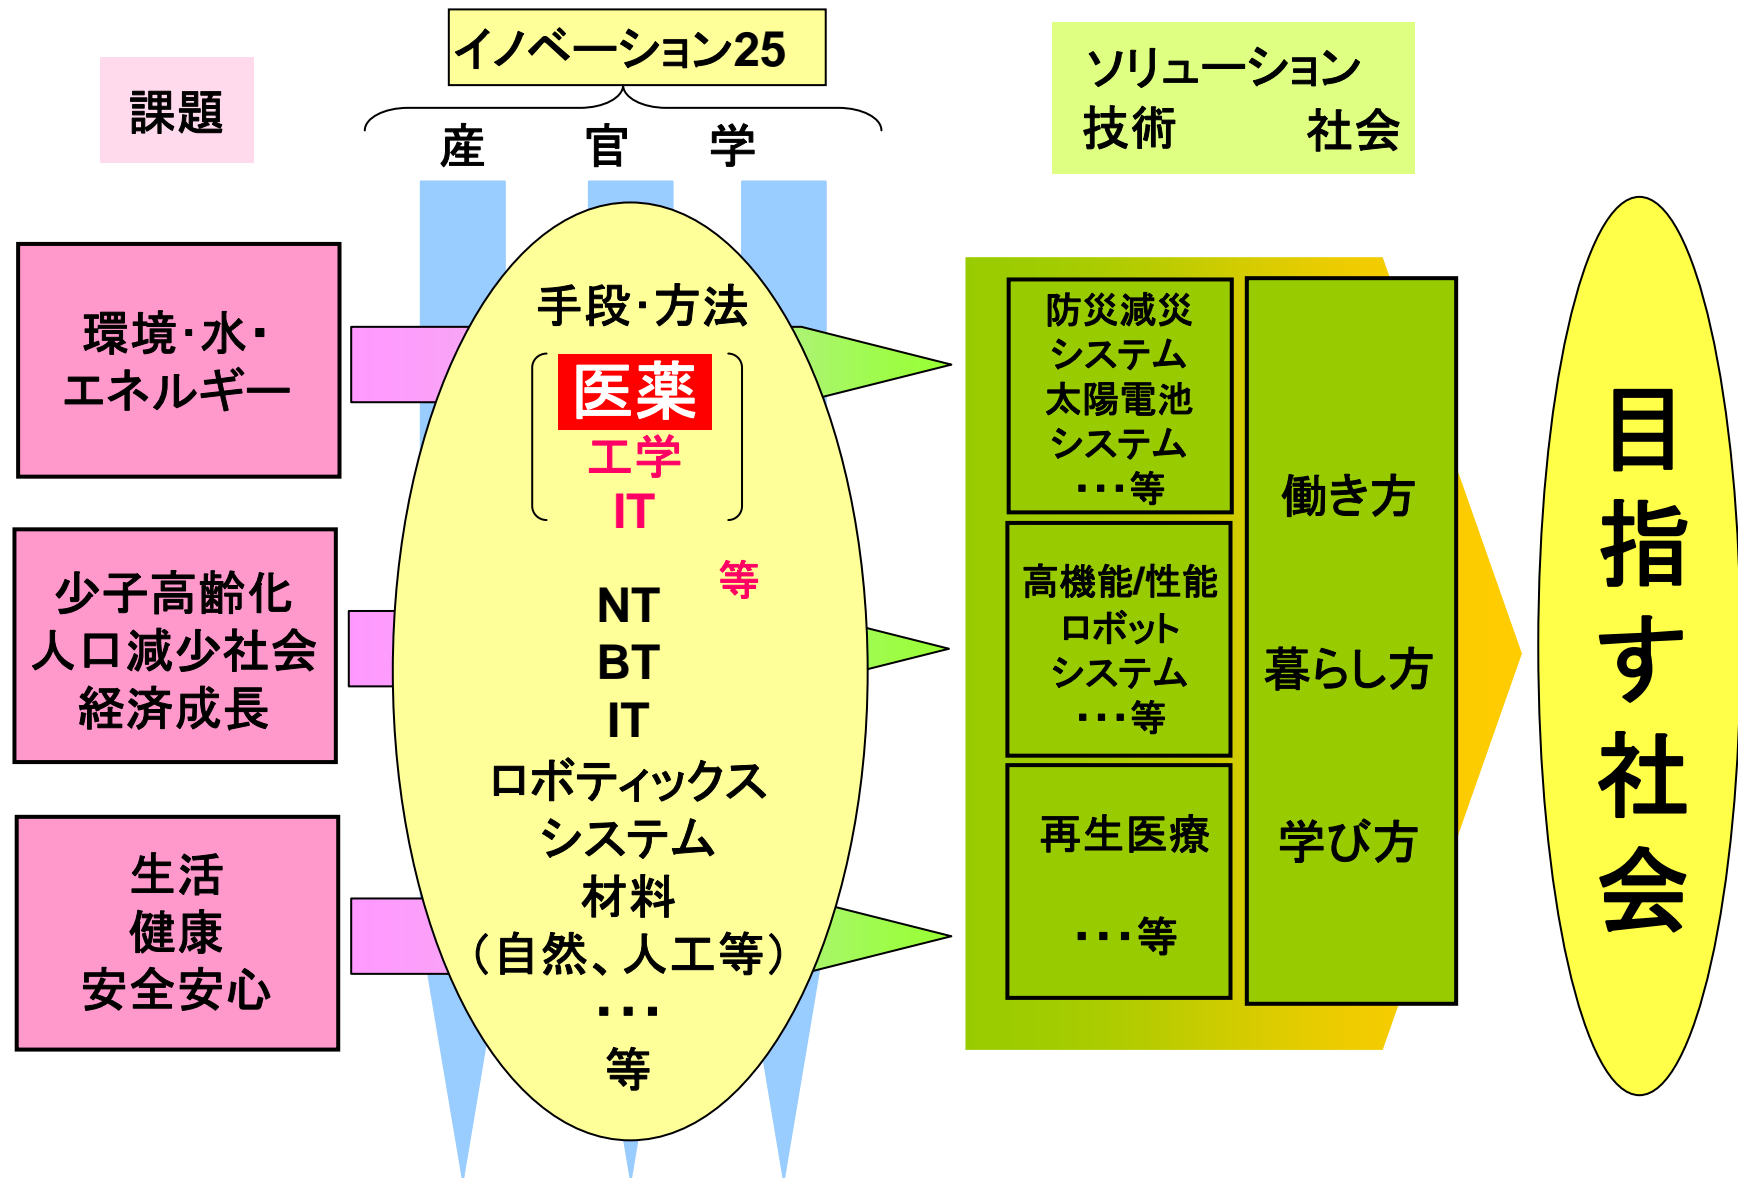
課題

イノベーション25

産 官 学

ソリューション
技術 社会

環境･水･
エネルギー

少子高齢化
人口減少社会
経済成長

生活
健康
安全安心

手段･方法

医薬
工学
IT

等

NT
BT
IT
ロボティックス
システム
材料
（自然、人工等）
･･･
等

防災減災
システム
太陽電池
システム
･･･等

高機能/性能
ロボット
システム
･･･等

再生医療
･･･等

働き方

暮らし方

学び方

目指す社会